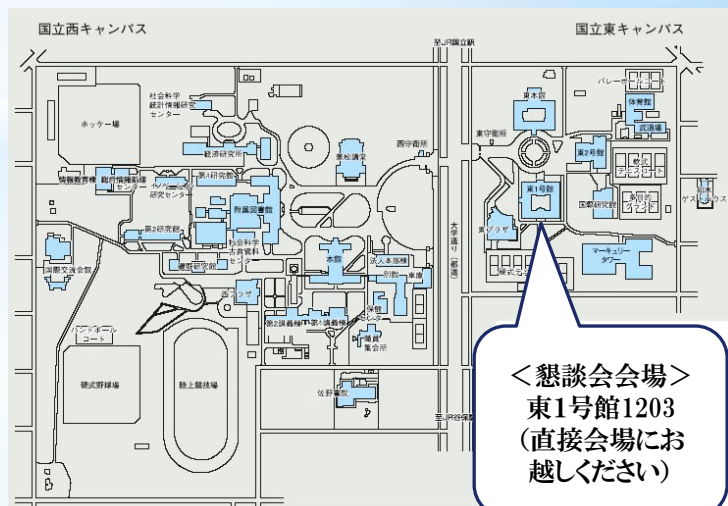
国立西キャンパス

国立東キャンパス

至JR国立駅

ホッケー場

社会科学統計情報研究センター

経済研究所

兼松講堂

西守衛所

東本館

東守衛所

バレーボールコート

体育館

武道場

東2号館

硬式テニスコート

軟式テニスコート

東1号館

国際研究館

ゲストハウス

情報教育棟

総合情報処理センター

イノベーション研究センター

第1研究館

附属図書館

第2研究館

社会科学古典資料センター

磯野研究館

大学通り（都道）

東プラザ

マーキュリータワー

国際交流会館

本館

法人本部棟

別館

車庫

西プラザ

保健センター

職員集会所

ハンドボールコート

第2講義棟

第1講義棟

硬式野球場

陸上競技場

佐野書院

至JR谷保駅

＜懇談会会場＞
東1号館1203
（直接会場にお越しください）